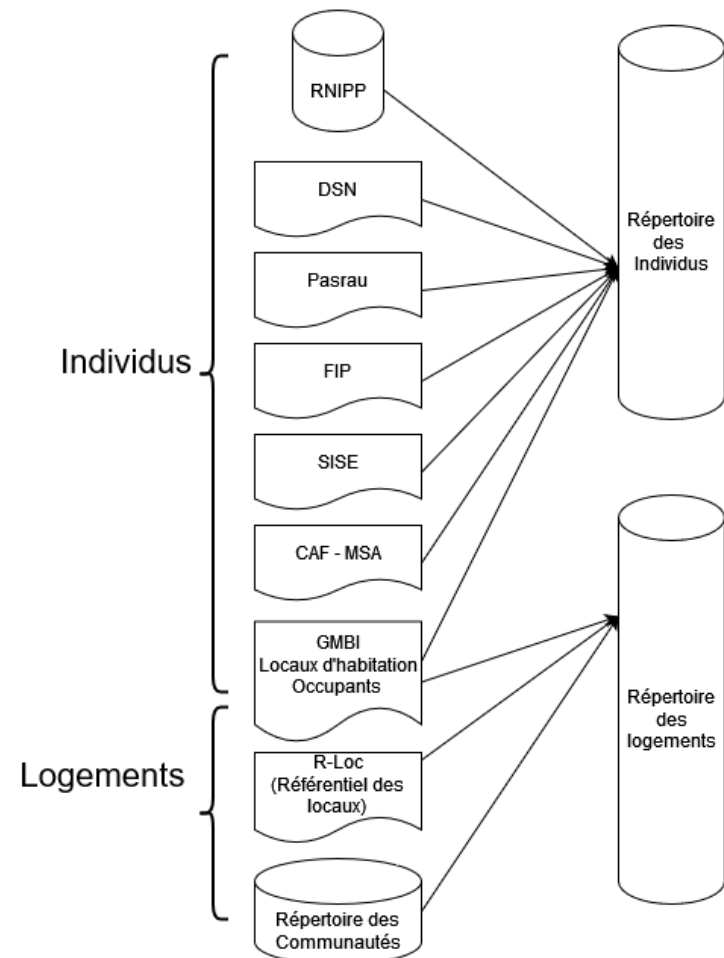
Individus

Logements

RNIPP

DSN

Pasrau

FIP

SISE

CAF - MSA

GMBI
Locaux d'habitation
Occupants

R-Loc
(Référentiel des locaux)

Répertoire des Communautés

Répertoire des Individus

Répertoire des logements